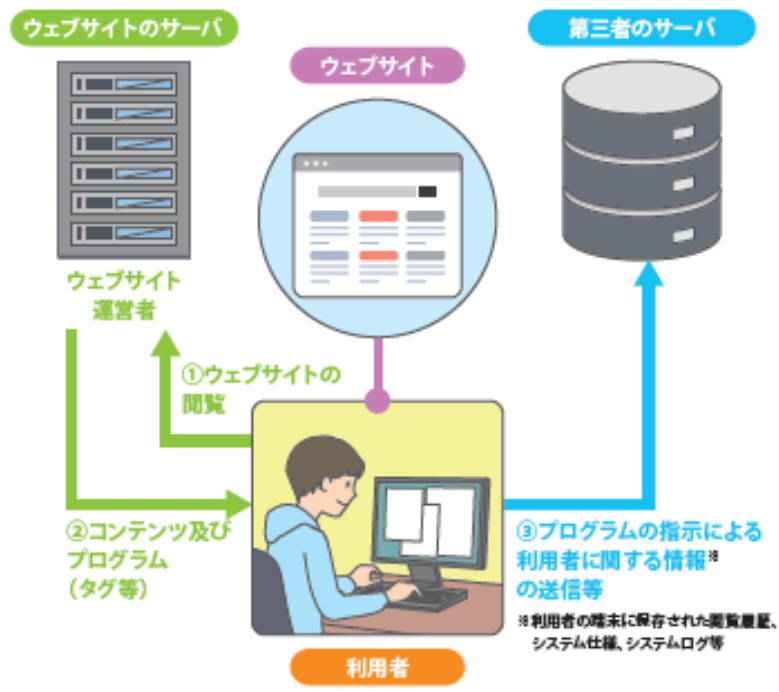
ウェブサイトのサーバ

ウェブサイト

第三者のサーバ

ウェブサイト運営者

①ウェブサイトの閲覧

②コンテンツ及びプログラム（タグ等）

③プログラムの指示による利用者に関する情報※の送信等

※利用者の端末に保存された閲覧履歴、システム仕様、システムログ等

利用者